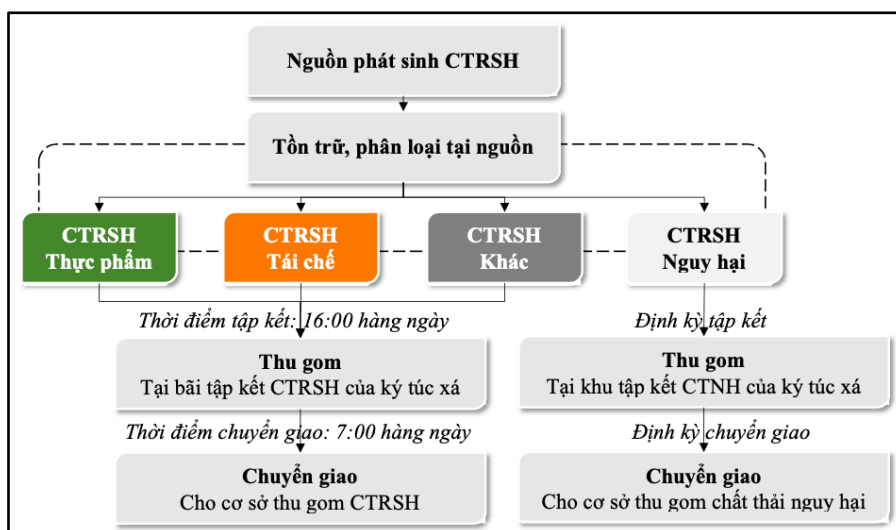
Nguồn phát sinh CTRSH

Tồn trữ, phân loại tại nguồn

CTRSH
Thực phẩm

CTRSH
Tái chế

CTRSH
Khác

CTRSH
Nguy hại

Thời điểm tập kết: 16:00 hàng ngày

Định kỳ tập kết

Thu gom
Tại bãi tập kết CTRSH của ký túc xá

Thu gom
Tại khu tập kết CTNH của ký túc xá

Thời điểm chuyển giao: 7:00 hàng ngày

Định kỳ chuyển giao

Chuyển giao
Cho cơ sở thu gom CTRSH

Chuyển giao
Cho cơ sở thu gom chất thải nguy hại